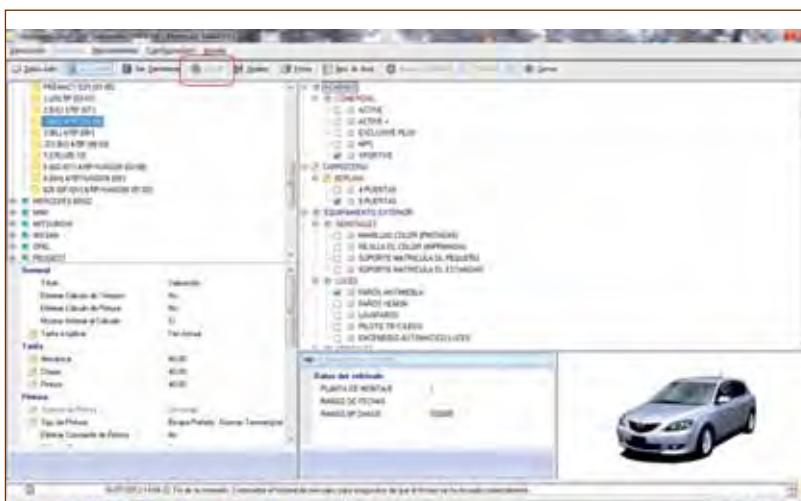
Valoración Vehículo Equipamiento Configuración Ayuda

Salida

Sin Seleccionar

Gráfico

Ayuda

Datos

Datos de Taller

Cerrar

PREMACY

2.0 DI

CONFORT

ACTIVE

ACTIVE +

EXCLUSIVE PLUS

GPS

SPORTIVE

CARROCERIA

BERLINA

4 PUERTAS

5 PUERTAS

EQUIPAMIENTO EXTERIOR

MERCEDES BENZ

MINI

MITSUBISHI

NISSAN

OPEL

PEUGEOT

General

Título

Valoración

Tarifa

Mecánica

Chapa

Pintura

Pintura

LUCES

FAROS ANTINIEBLA

FAROS XENON

LAVAFAROS

Datos del vehículo

PLANTA DE MONTAJE

RANGO DE FECHAS

RANGO Nº CHASIS